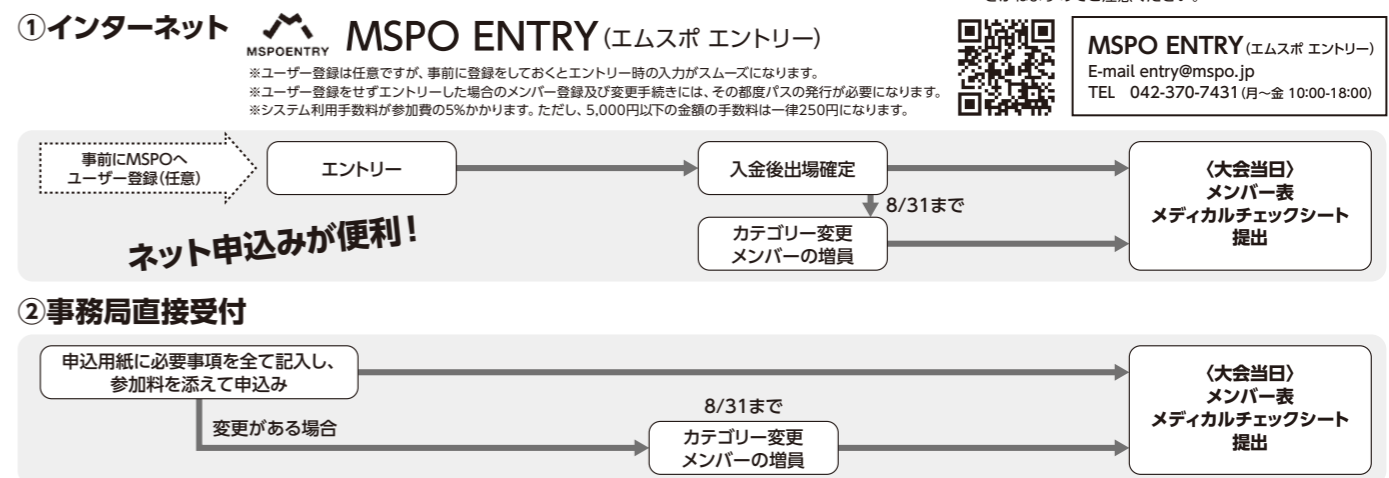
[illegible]

①インターネット MSPOENTRY MSPO ENTRY(エムスポ エントリー)

※ユーザー登録は任意ですが、事前に登録をしておくとエントリー時の入力がスムーズになります。
※ユーザー登録をせずエントリーした場合のメンバー登録及び変更手続きには、その都度パスの発行が必要になります。
※システム利用手数料が参加費の5%かかります。ただし、5,000円以下の金額の手数料は一律250円になります。

MSPO ENTRY(エムスポ エントリー)
E-mail entry@mspo.jp
TEL 042-370-7431(月～金 10:00-18:00)

事前にMSPOへユーザー登録(任意)

エントリー

入金後出場確定

8/31まで

カテゴリー変更
メンバーの増員

〈大会当日〉
メンバー表
メディカルチェックシート
提出

ネット申込みが便利!

②事務局直接受付

申込用紙に必要事項を全て記入し、参加料を添えて申込み

変更がある場合

8/31まで

カテゴリー変更
メンバーの増員

〈大会当日〉
メンバー表
メディカルチェックシート
提出